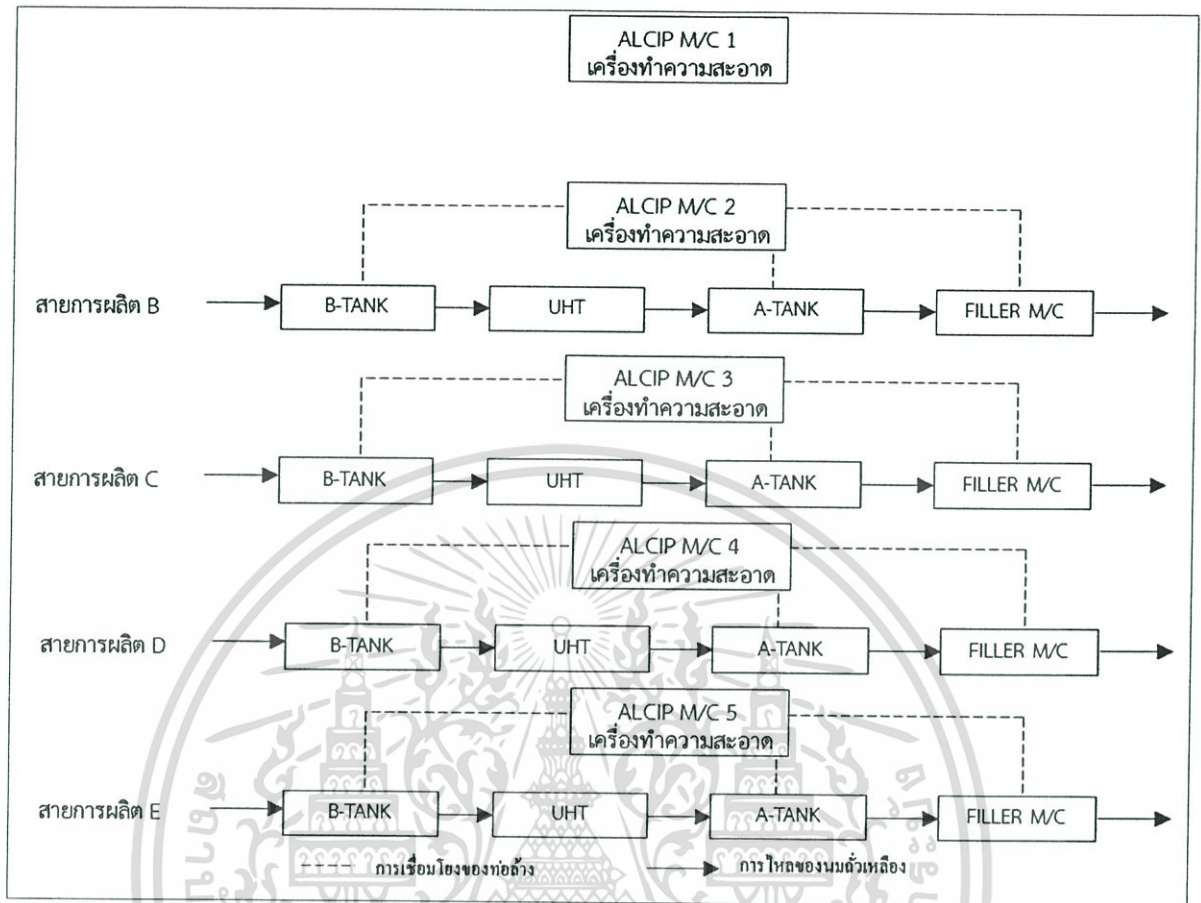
ALCIP M/C 1
เครื่องทำความสะอาด

ALCIP M/C 2
เครื่องทำความสะอาด

สายการผลิต B
B-TANK
UHT
A-TANK
FILLER M/C

ALCIP M/C 3
เครื่องทำความสะอาด

สายการผลิต C
B-TANK
UHT
A-TANK
FILLER M/C

ALCIP M/C 4
เครื่องทำความสะอาด

สายการผลิต D
B-TANK
UHT
A-TANK
FILLER M/C

ALCIP M/C 5
เครื่องทำความสะอาด

สายการผลิต E
B-TANK
UHT
A-TANK
FILLER M/C

การเชื่อมโยงของท่อล้าง
การไหลของนมถั่วเหลือง